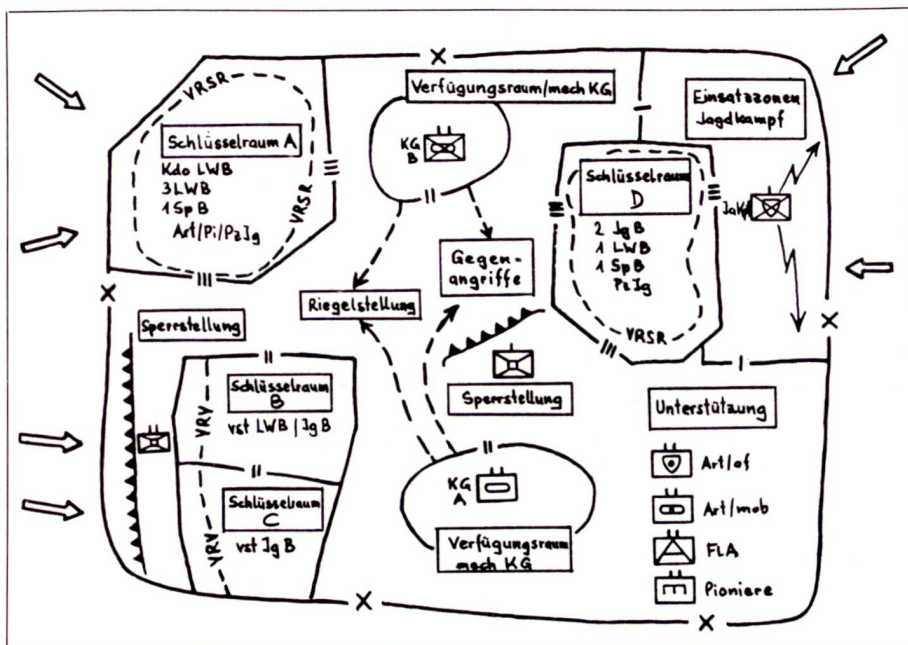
Verfügungsraum/mech KG

KG B

Einsatzzonen Jagdkampf

VRSR

Schlüsselraum A

Kdo LWB
3 LWB
1 Sp B
Art/Pi/Pz Jg

VRSR

Schlüsselraum D

2 Jg B
1 LWB
1 Sp B
Pz Jg

JaKpf

Gegen-angriffe

Riegelstellung

VRSR

Sperrstellung

Schlüsselraum B

vst LWB | Jg B

VRV

Sperrstellung

Unterstützung

Schlüsselraum C

vst Jg B

VRV

KG A

Verfügungsraum mech KG

Art/of

Art/mob

FLA

Pioniere